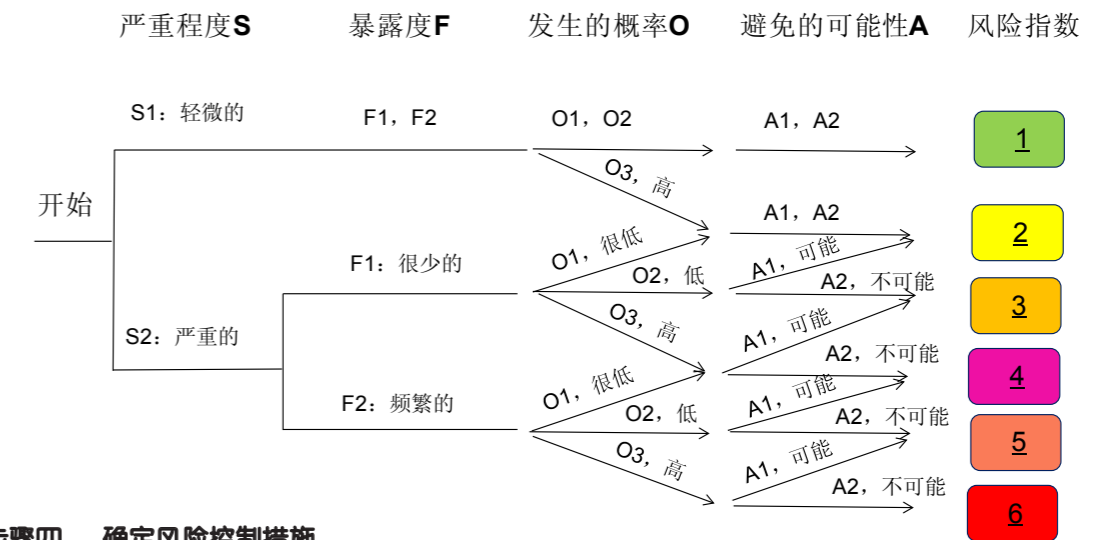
严重程度**S** 暴露度**F** 发生的概率**O** 避免的可能性**A** 风险指数

开始

S1：轻微的

F1，F2

O1，O2

A1，A2

1

O3，高

A1，A2

2

S2：严重的

F1：很少的

O1，很低

A1，可能

O2，低

A2，不可能

3

O3，高

A1，可能

A2，不可能

4

F2：频繁的

O1，很低

A1，可能

O2，低

A2，不可能

5

O3，高

A1，可能

A2，不可能

6

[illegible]骤四 确定风险控制措施